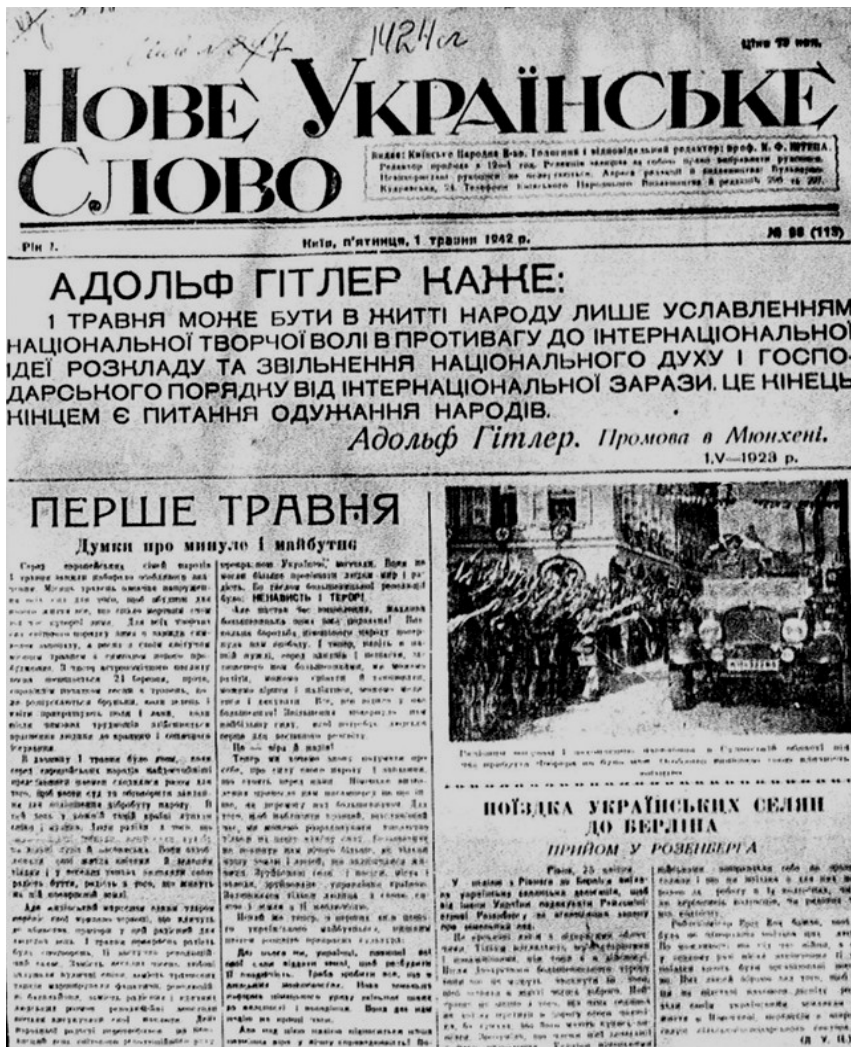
1424

Ціна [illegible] коп.

НОВЕ УКРАЇНСЬКЕ СЛОВО

Видає: Київське Народне В-во. Головний і відповідальний редактор: проф. К. Ф. ШТЕПА. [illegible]

Рік 2. Київ, п'ятниця, 1 травня 1942 р. № 98 (115)

АДОЛЬФ ГІТЛЕР КАЖЕ:

1 ТРАВНЯ МОЖЕ БУТИ В ЖИТТІ НАРОДУ ЛИШЕ УСЛАВЛЕННЯМ НАЦІОНАЛЬНОЇ ТВОРЧОЇ ВОЛІ В ПРОТИВАГУ ДО ІНТЕРНАЦІОНАЛЬНОЇ ІДЕЇ РОЗКЛАДУ ТА ЗВІЛЬНЕННЯ НАЦІОНАЛЬНОГО ДУХУ І ГОСПОДАРСЬКОГО ПОРЯДКУ ВІД ІНТЕРНАЦІОНАЛЬНОЇ ЗАРАЗИ. ЦЕ КІНЕЦЬ КІНЦЕМ Є ПИТАННЯ ОДУЖАННЯ НАРОДІВ.

Адольф Гітлер. Промова в Мюнхені. 1.V—1923 р.

ПЕРШЕ ТРАВНЯ

Думки про минуле і майбутнє

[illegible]

НЕНАВИСТЬ І ТЕРОР!

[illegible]

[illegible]

ПОЇЗДКА УКРАЇНСЬКИХ СЕЛЯН ДО БЕРЛІНА

ПРИЙОМ У РОЗЕНБЕРГА

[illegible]